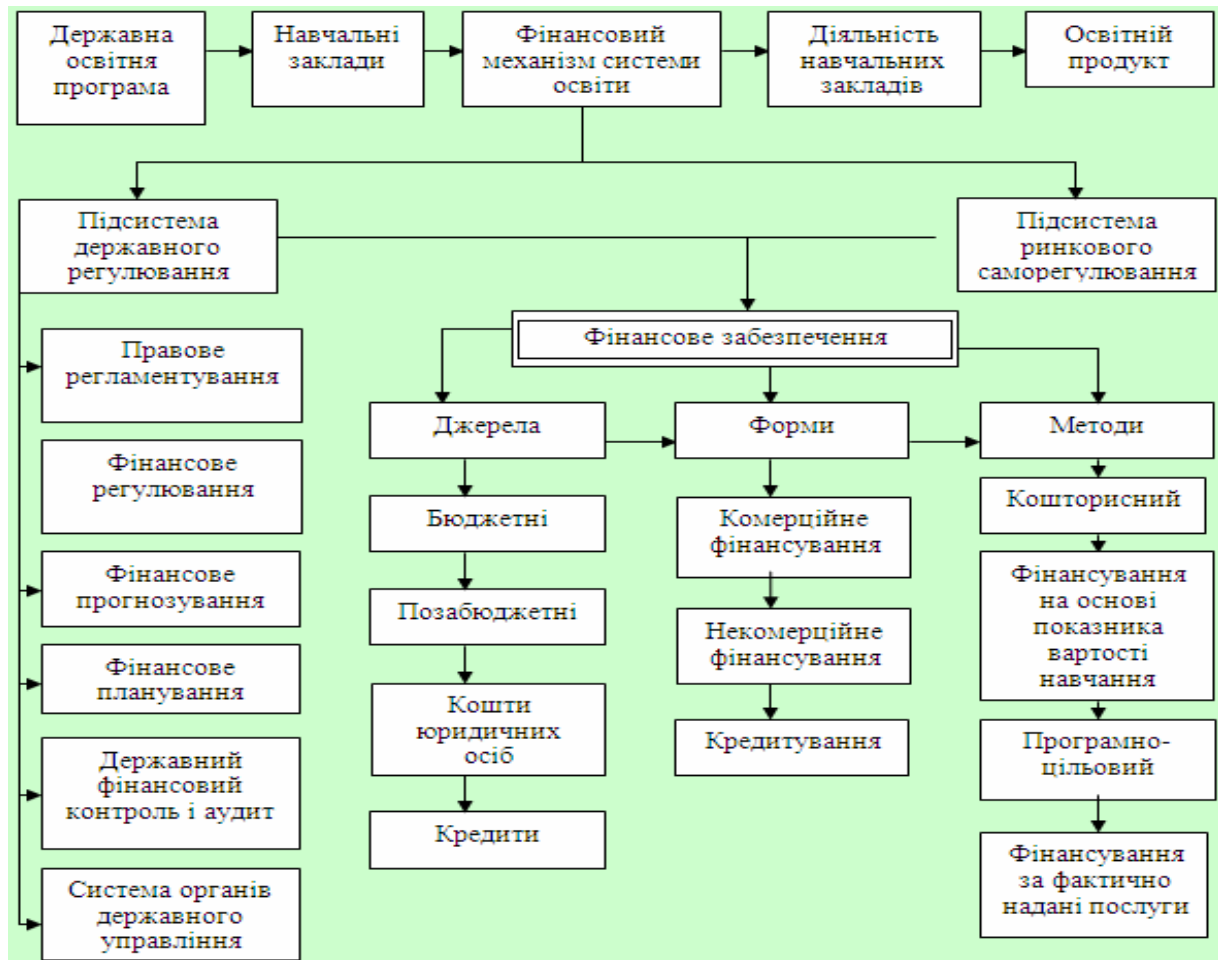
Державна освітня програма

Навчальні заклади

Фінансовий механізм системи освіти

Діяльність навчальних закладів

Освітній продукт

Підсистема державного регулювання

Підсистема ринкового саморегулювання

Фінансове забезпечення

Правове регламентування

Фінансове регулювання

Фінансове прогнозування

Фінансове планування

Державний фінансовий контроль і аудит

Система органів державного управління

Джерела

Бюджетні

Позабюджетні

Кошти юридичних осіб

Кредити

Форми

Комерційне фінансування

Некомерційне фінансування

Кредитування

Методи

Кошторисний

Фінансування на основі показника вартості навчання

Програмно-цільовий

Фінансування за фактично надані послуги